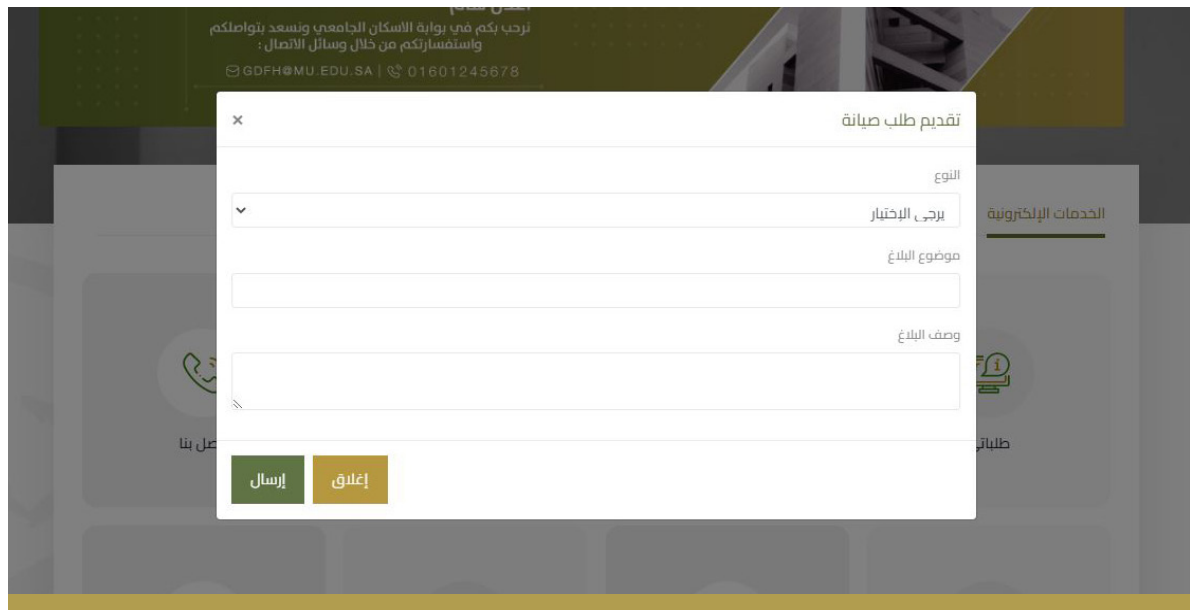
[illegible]
نرحب بكم في بوابة الاسكان الجامعي ونسعد بتواصلكم واستفساراتكم من خلال وسائل الاتصال :
GDFH@MU.EDU.SA | 01601245678

تقديم طلب صيانة
×
النوع
يرجى الإختيار
موضوع البلاغ
وصف البلاغ
إرسال
إغلاق

الخدمات الإلكترونية
طلبات
صل بنا